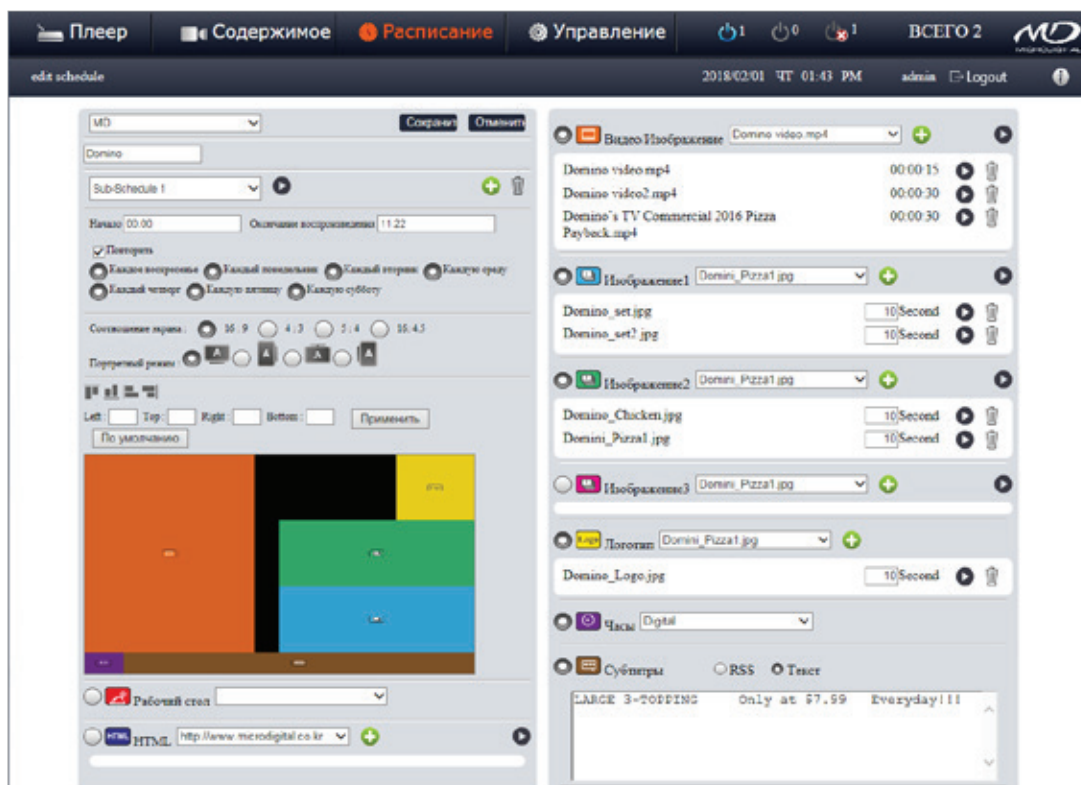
Плеер Содержимое Расписание Управление 1 0 1 ВСЕГО 2

edit schedule 2018/02/01 ЧТ 01:43 PM admin Logout

MD Сохранить Отменить

Domino

Sub-Schedule 1

Начало 00:00 Окончание воспроизведения 11:22

Повторить

Каждое воскресенье Каждый понедельник Каждый вторник Каждую среду Каждый четверг Каждую пятницу Каждую субботу

Соотношение экрана : 16 : 9 4 : 3 5 : 4 16 : 4.5

Портретный режим :

Left : Top : Right : Bottom : Применить

По умолчанию

Рабочий стол

HTML http://www.merodigital.co.kr

Видео Изображение Domino video.mp4

Domino video.mp4 00:00:15
Domino video2.mp4 00:00:30
Domino's TV Commercial 2016 Pizza Payback.mp4 00:00:30

Изображение1 Domini_Pizza1.jpg

Domino_set.jpg 10 Second
Domino_set2.jpg 10 Second

Изображение2 Domini_Pizza1.jpg

Domino_Chicken.jpg 10 Second
Domini_Pizza1.jpg 10 Second

Изображение3 Domini_Pizza1.jpg

Логотип Domini_Pizza1.jpg

Domino_Logo.jpg 10 Second

Часы Digital

Субтитры RSS Текст

LARGE 3-TOPPING Only at $7.99 Everyday!!!